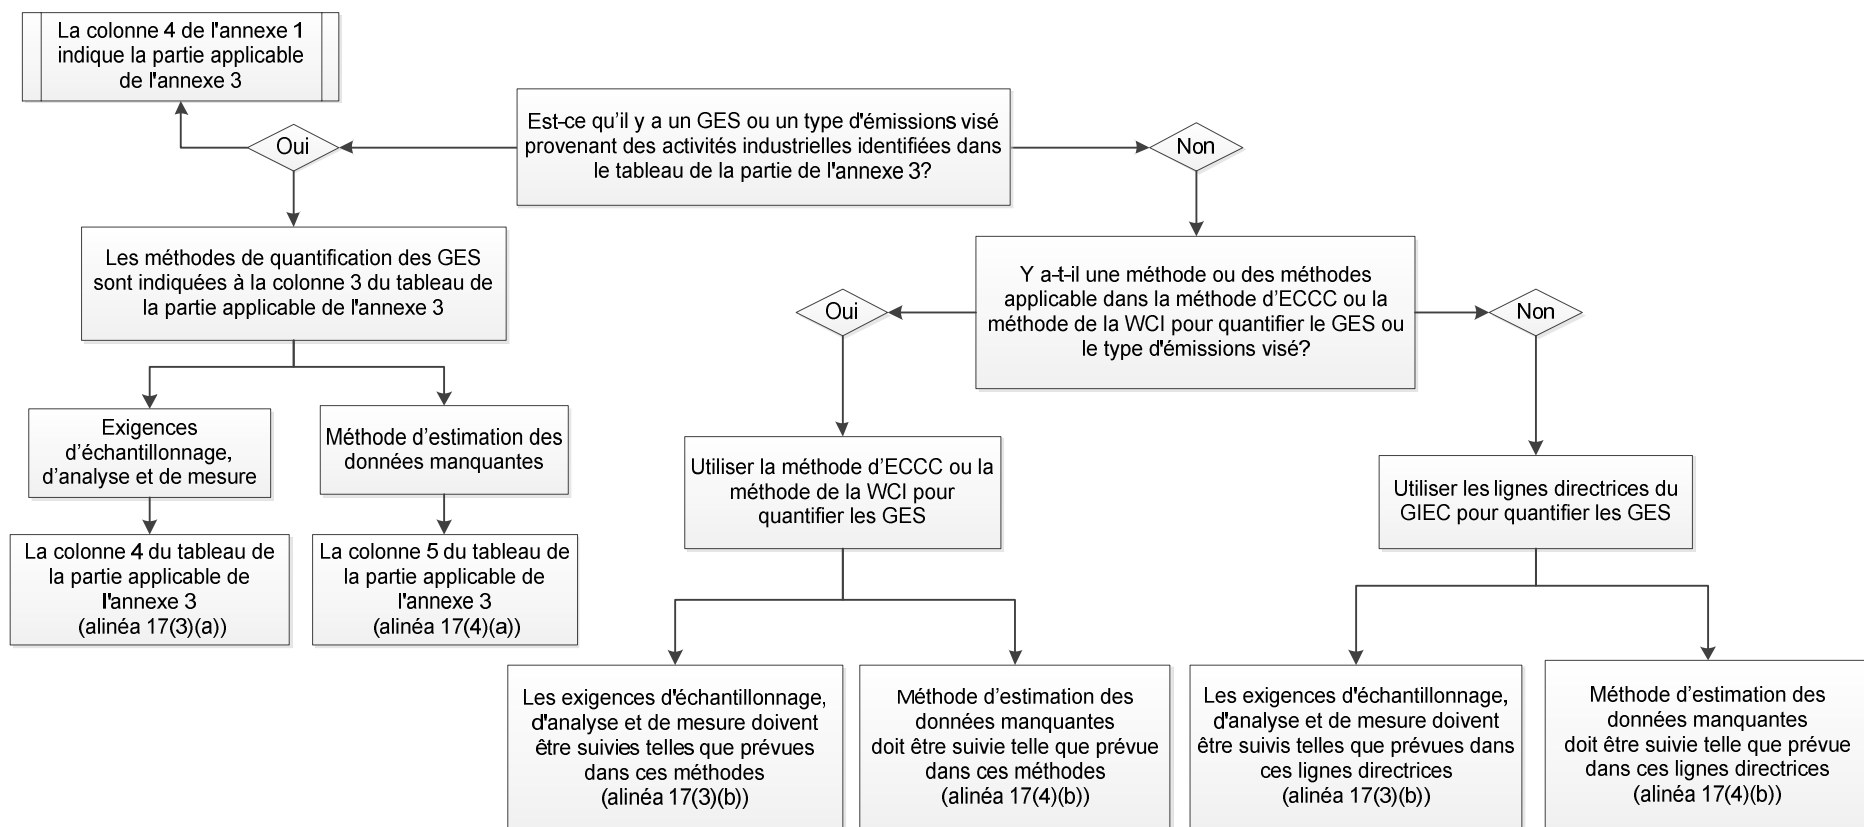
Est-ce qu'il y a un GES ou un type d'émissions visé provenant des activités industrielles identifiées dans le tableau de la partie de l'annexe 3?

Oui

La colonne 4 de l'annexe 1 indique la partie applicable de l'annexe 3

Les méthodes de quantification des GES sont indiquées à la colonne 3 du tableau de la partie applicable de l'annexe 3

Exigences d'échantillonnage, d'analyse et de mesure

La colonne 4 du tableau de la partie applicable de l'annexe 3 (alinéa 17(3)(a))

Méthode d'estimation des données manquantes

La colonne 5 du tableau de la partie applicable de l'annexe 3 (alinéa 17(4)(a))

Non

Y a-t-il une méthode ou des méthodes applicable dans la méthode d'ECCC ou la méthode de la WCI pour quantifier le GES ou le type d'émissions visé?

Oui

Utiliser la méthode d'ECCC ou la méthode de la WCI pour quantifier les GES

Les exigences d'échantillonnage, d'analyse et de mesure doivent être suivies telles que prévues dans ces méthodes (alinéa 17(3)(b))

Méthode d'estimation des données manquantes doit être suivie telle que prévue dans ces méthodes (alinéa 17(4)(b))

Non

Utiliser les lignes directrices du GIEC pour quantifier les GES

Les exigences d'échantillonnage, d'analyse et de mesure doivent être suivis telles que prévues dans ces lignes directrices (alinéa 17(3)(b))

Méthode d'estimation des données manquantes doit être suivie telle que prévue dans ces lignes directrices (alinéa 17(4)(b))